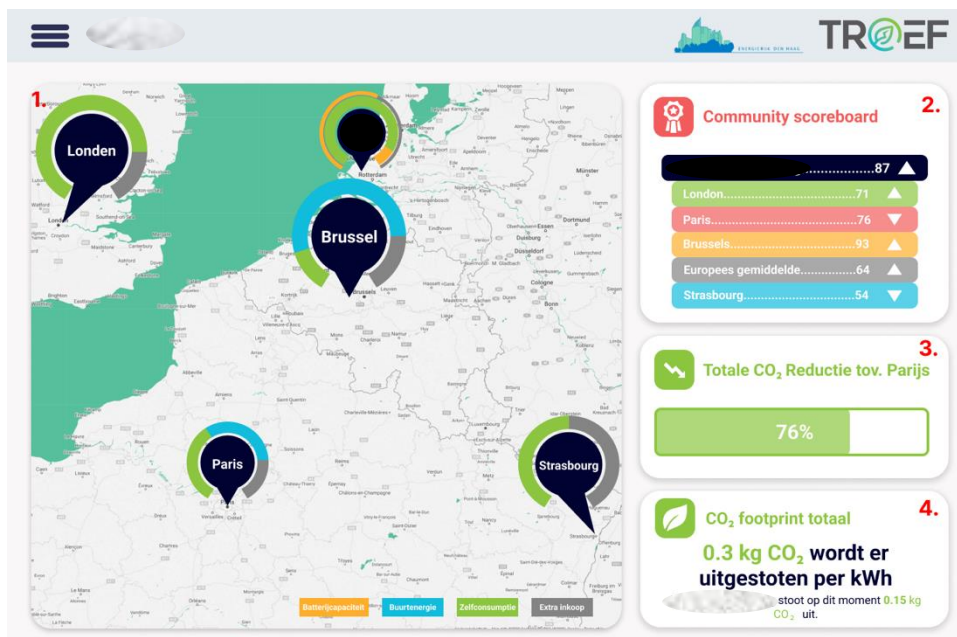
ENERGIEWIJK DEN HAAG

TROEF

1.

Londen

Brussel

Paris

Strasbourg

Batterijcapaciteit

Buurtenergie

Zelfconsumptie

Extra inkoop

Community scoreboard

2.

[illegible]...................87

London.......................................71

Paris..........................................76

Brussels......................................93

Europees gemiddelde................64

Strasbourg..................................54

Totale $CO_2$ Reductie tov. Parijs

3.

76%

$CO_2$ footprint totaal

4.

0.3 kg $CO_2$ wordt er uitgestoten per kWh

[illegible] stoot op dit moment 0.15 kg $CO_2$ uit.